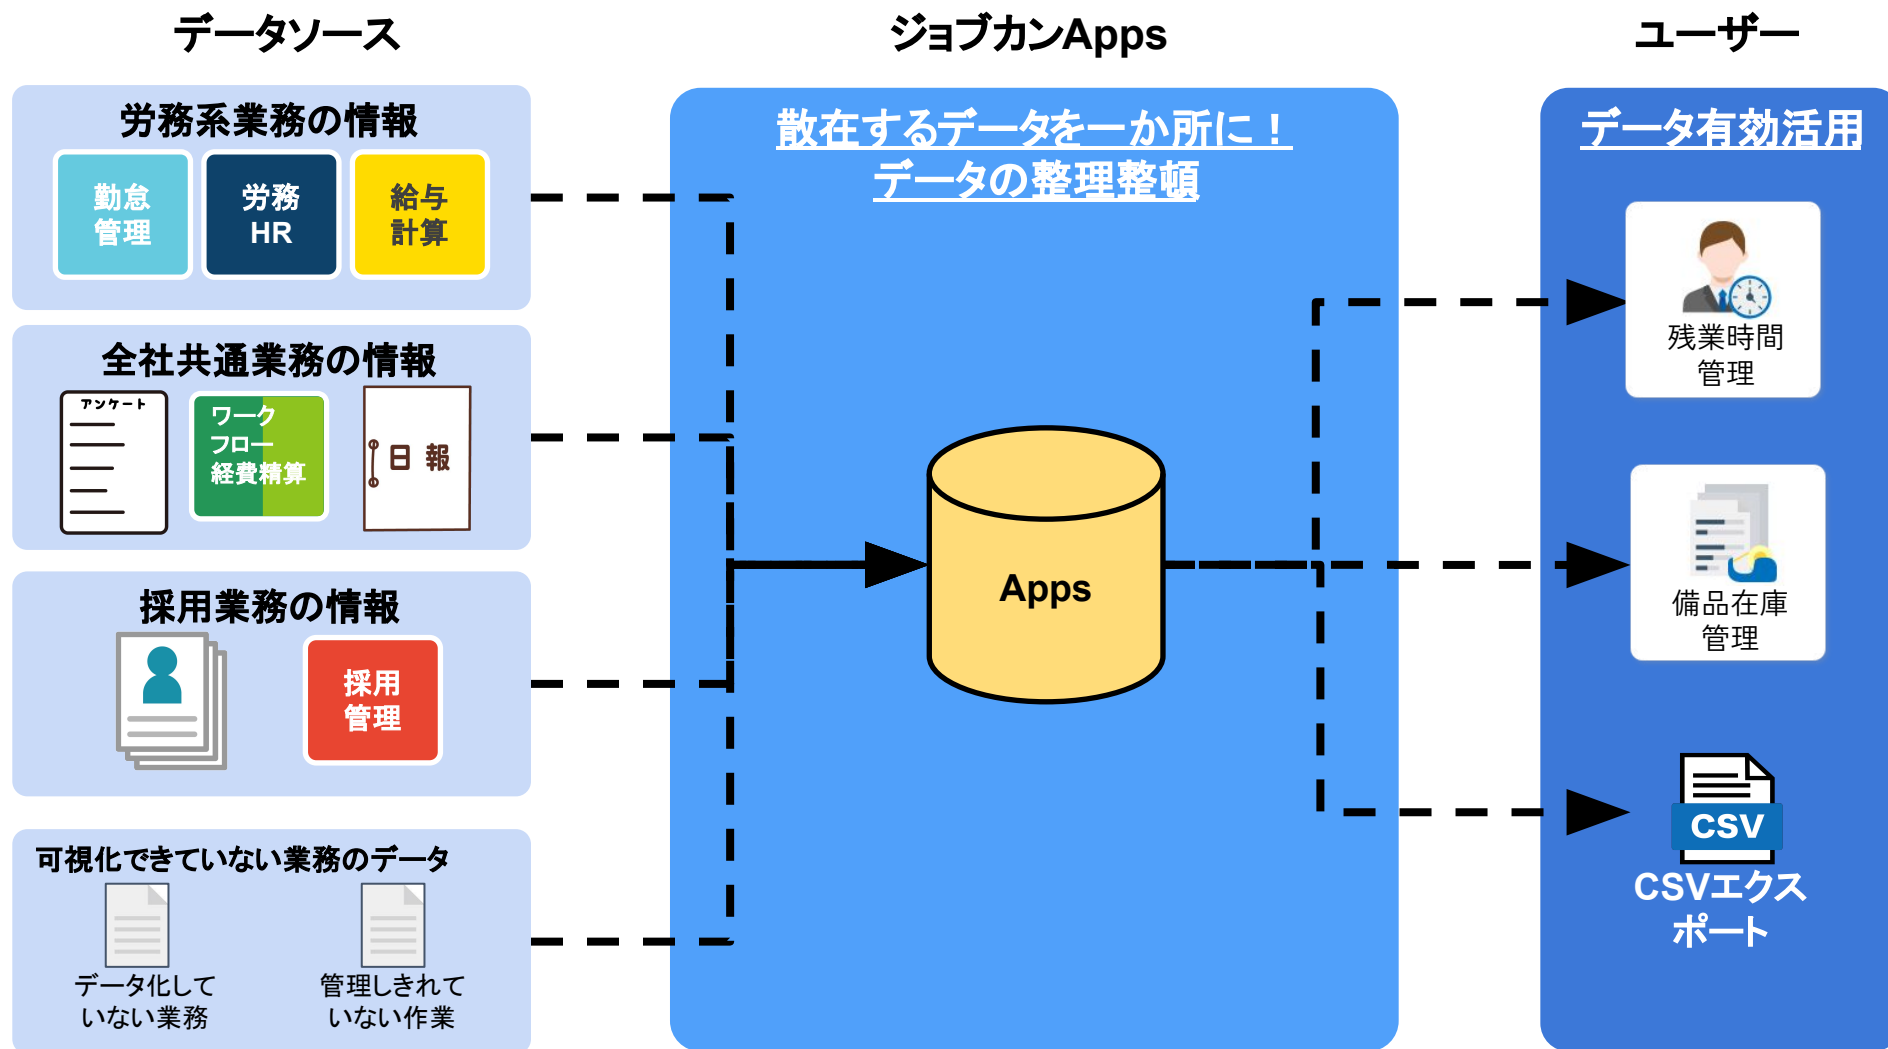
データソース

ジョブカンApps

ユーザー

労務系業務の情報

勤怠管理

労務HR

給与計算

全社共通業務の情報

アンケート

ワークフロー経費精算

日報

採用業務の情報

採用管理

可視化できていない業務のデータ

データ化していない業務

管理しきれていない作業

散在するデータを一か所に！
データの整理整頓

Apps

データ有効活用

残業時間管理

備品在庫管理

CSV

CSVエクスポート